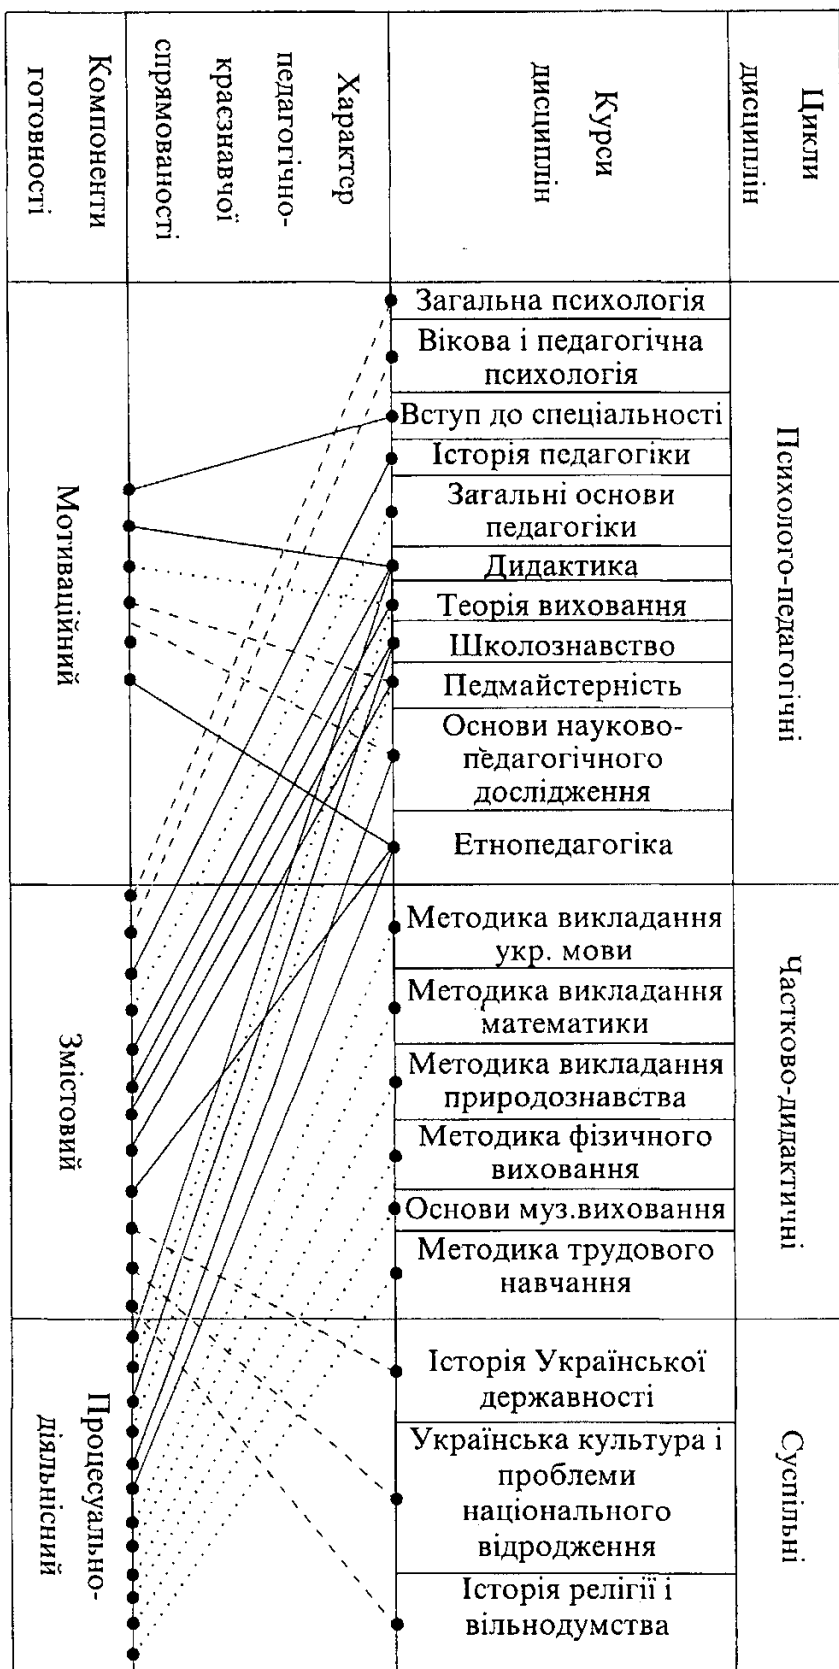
| Компоненти готовності | Характер педагогічно-краєзнавчої спрямованості | Курси дисциплін | Цикли дисциплін |
|---|---|---|---|
| Мотиваційний | | Загальна психологія | Психолого-педагогічні |
| | | Вікова і педагогічна психологія | |
| | | Вступ до спеціальності | |
| | | Історія педагогіки | |
| | | Загальні основи педагогіки | |
| | | Дидактика | |
| | | Теорія виховання | |
| | | Школознавство | |
| | | Педмайстерність | |
| | | Основи науково-педагогічного дослідження | |
| | | Етнопедагогіка | |
| Змістовий | | Методика викладання укр. мови | Частково-дидактичні |
| | | Методика викладання математики | |
| | | Методика викладання природознавства | |
| | | Методика фізичного виховання | |
| | | Основи муз.виховання | |
| | | Методика трудового навчання | |
| Процесуально-діяльнісний | | Історія Української державності | Суспільні |
| | | Українська культура і проблеми національного відродження | |
| | | Історія релігії і вільнодумства | |